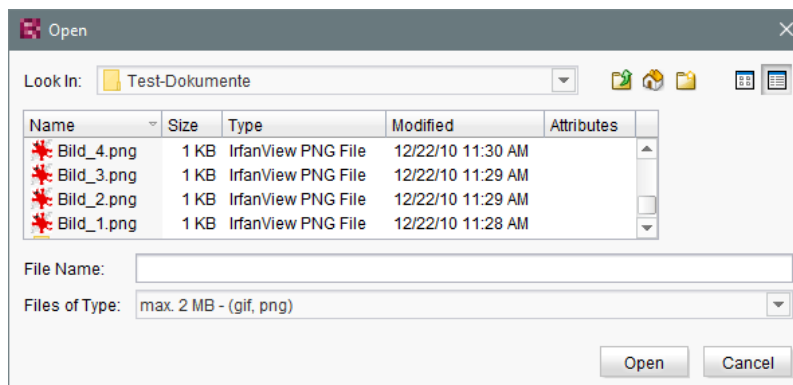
Open

Look In: Test-Dokumente

| Name | Size | Type | Modified | Attributes |
|---|---|---|---|---|
| Bild_4.png | 1 KB | IrfanView PNG File | 12/22/10 11:30 AM | |
| Bild_3.png | 1 KB | IrfanView PNG File | 12/22/10 11:29 AM | |
| Bild_2.png | 1 KB | IrfanView PNG File | 12/22/10 11:29 AM | |
| Bild_1.png | 1 KB | IrfanView PNG File | 12/22/10 11:28 AM | |

File Name:

Files of Type: max. 2 MB - (gif, png)

Open Cancel